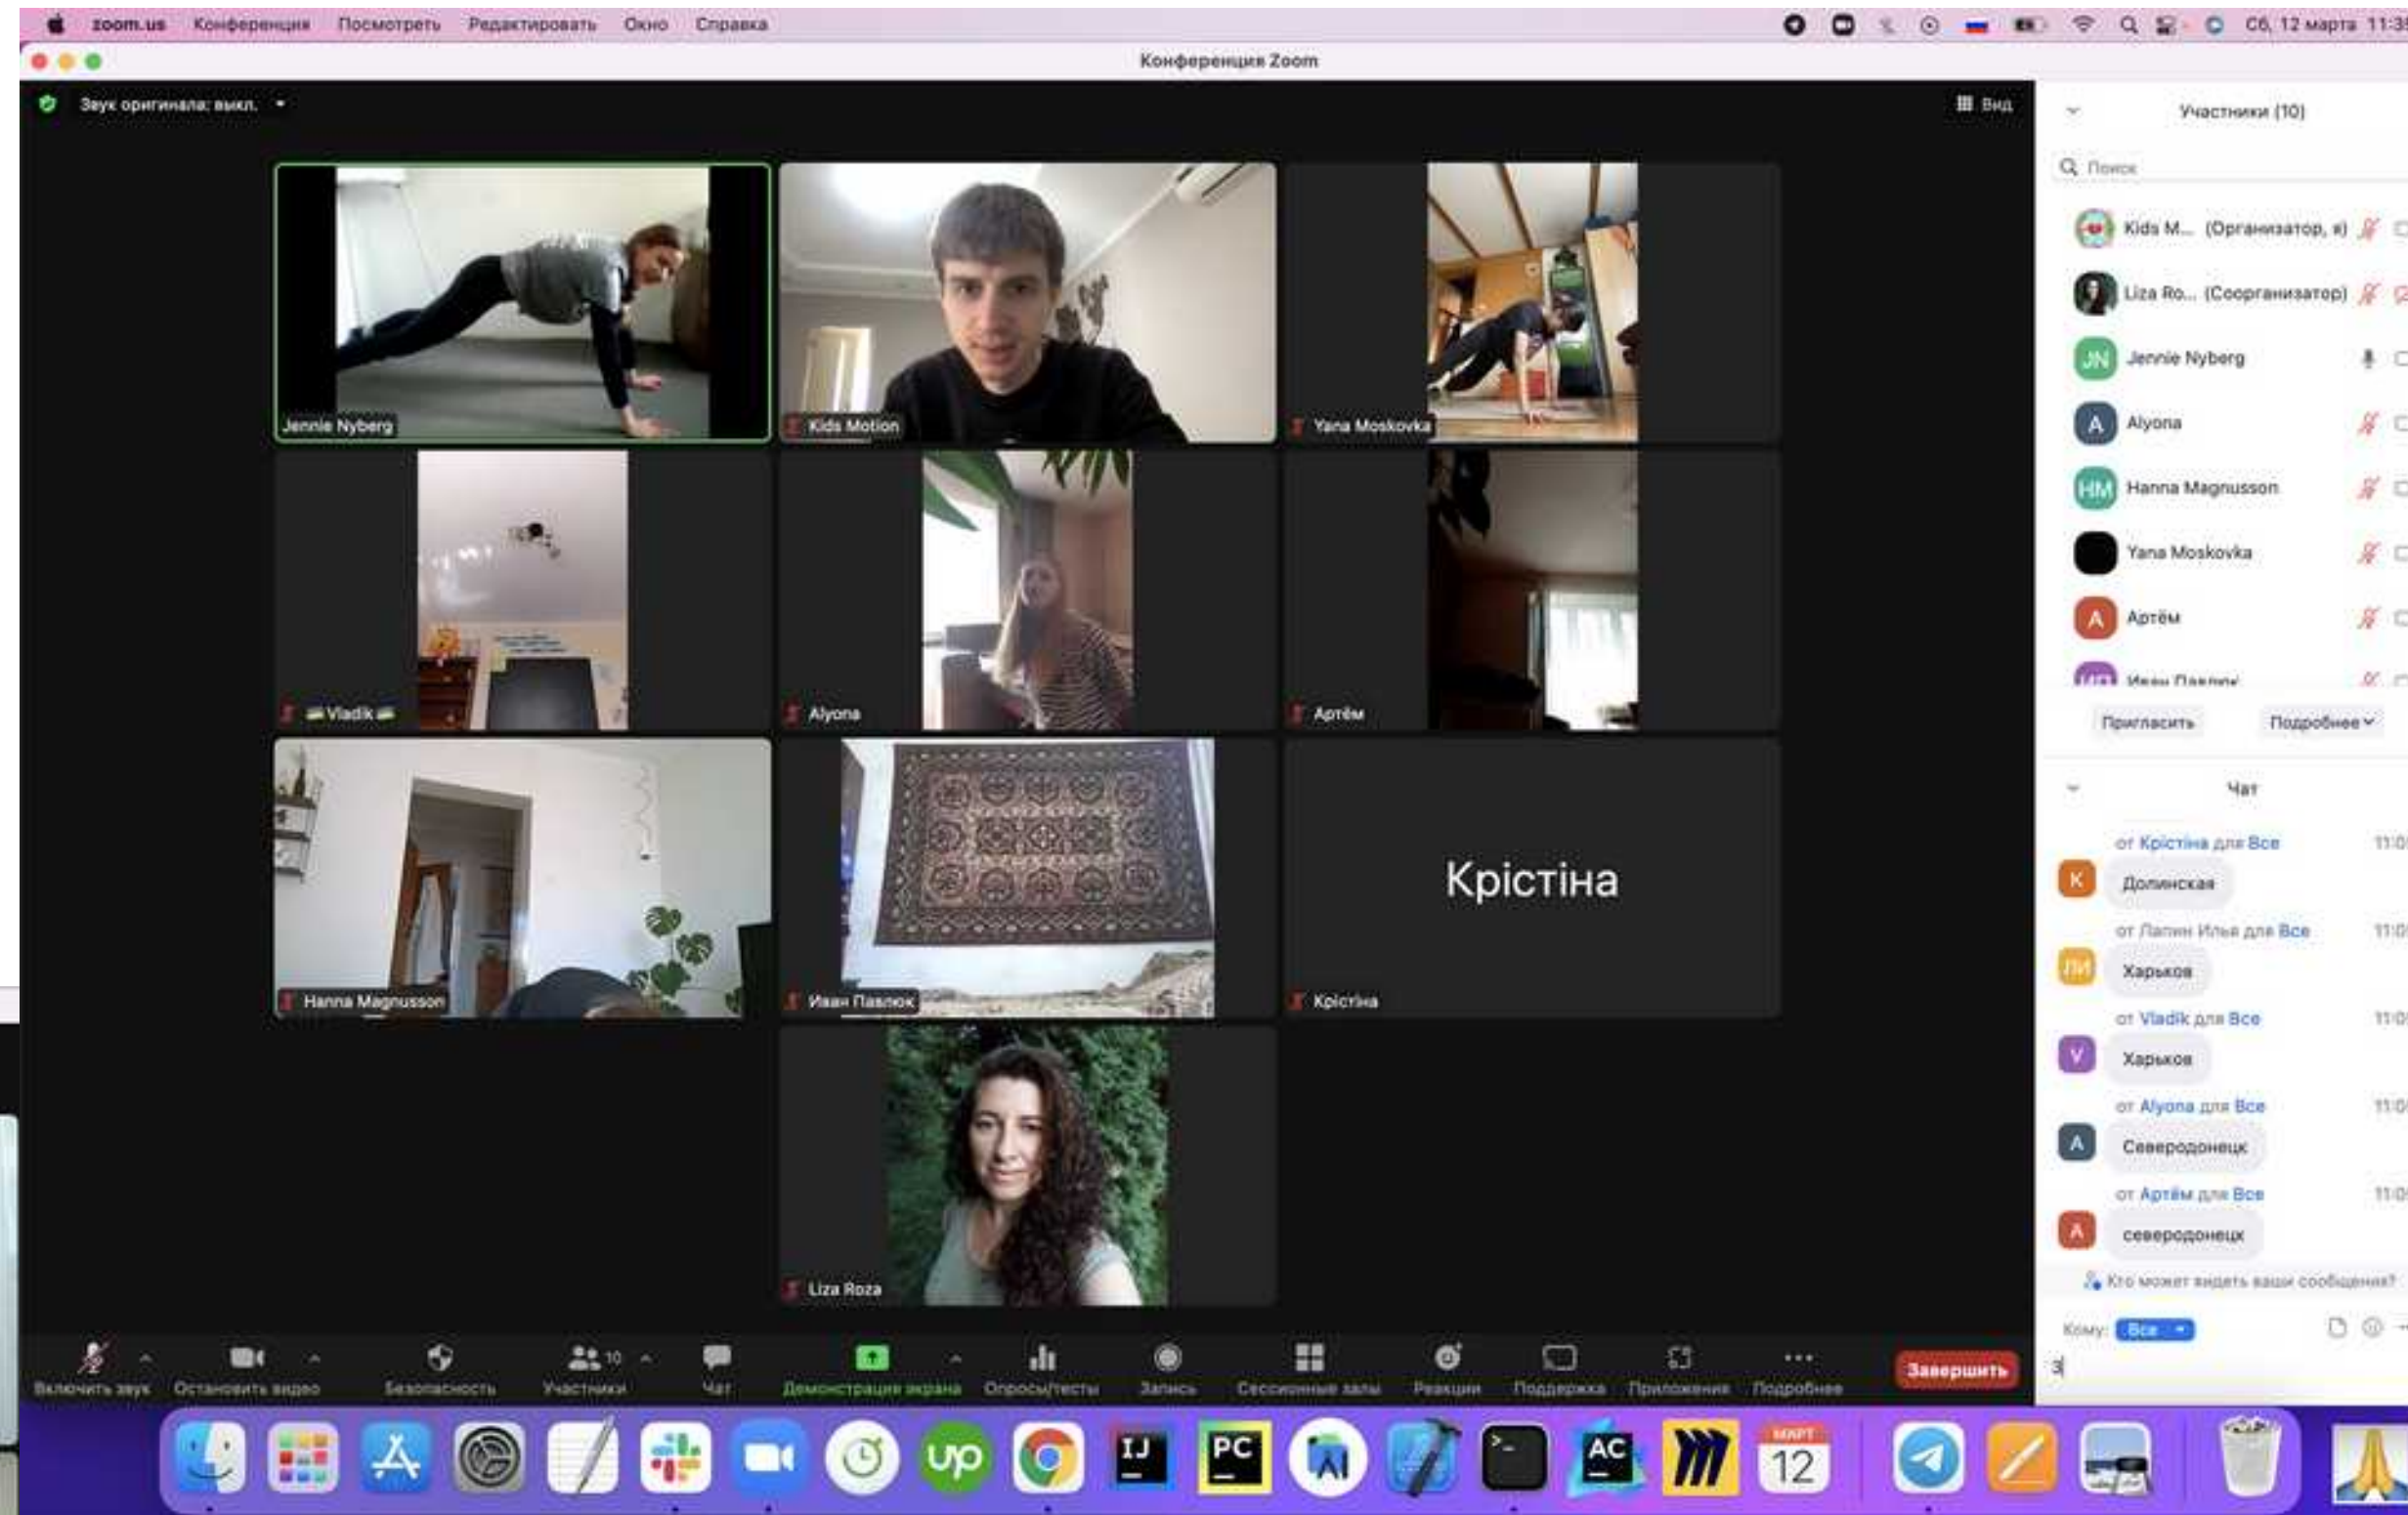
zoom.us Конференция Посмотреть Редактировать Окно Справка

Сб, 12 марта 11:3

Конференция Zoom

Звук оригинала: выкл.

Вид

Jennie Nyberg

Kids Motion

Yana Moskovka

Vladik

Alyona

Артём

Hanna Magnusson

Иван Павлюк

Крістіна

Крістіна

Liza Roza

Участники (10)

Поиск

Kids M... (Организатор, я)

Liza Ro... (Соорганизатор)

Jennie Nyberg

Alyona

Hanna Magnusson

Yana Moskovka

Артём

Иван Павлюк

Пригласить

Подробнее

Чат

от Крістіна для Все 11:0

Долинская

от Лапин Илья для Все 11:0

Харьков

от Vladik для Все 11:0

Харьков

от Alyona для Все 11:0

Северодонецк

от Артём для Все 11:0

северодонецк

Кто может видеть ваши сообщения?

Кому: Все

Включить звук Остановить видео Безопасность Участники 10 Чат Демонстрация экрана Опросы/тесты Запись Сессионные залы Реакции Поддержка Приложения Подробнее

Завершить

МАРТ 12